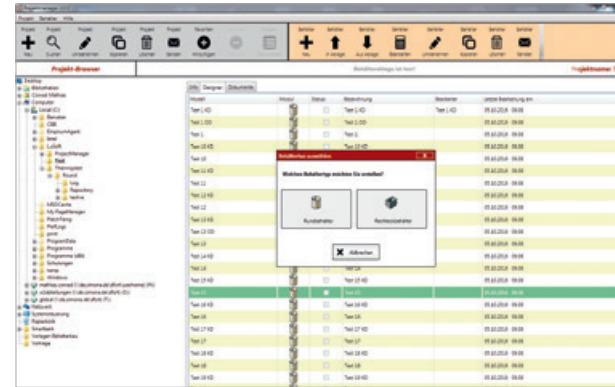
Projekt Bearbeiten Hilfe

Projekt-Browser

Projektname:

Info Designer Dokumente

Behälterart auswählen

Welchen Behältertyp möchten Sie erstellen?

Rundbehälter

Rechteckbehälter

Abbrechen

Desktop
Bibliotheken
Computer
Lokal (C:)
Benutzer
Programme
Programme (x86)
Windows
Netzwerk
Systemsteuerung
Papierkorb

| Modell | Status | Bezeichnung | Bearbeiter | Letzte Bearbeitung am |
|---|---|---|---|---|
| Test 1 KD | | Test 1 KD | | 05.10.2018 09:00 |
| Test 1 DD | | Test 1 DD | | 05.10.2018 09:00 |
| Test 1 | | Test 1 | | 05.10.2018 09:00 |
| Test 10 KD | | Test 10 KD | | 05.10.2018 09:00 |
| Test 10 | | Test 10 | | 05.10.2018 09:00 |
| Test 11 KD | | Test 11 KD | | 05.10.2018 09:00 |
| Test 11 | | Test 11 | | 05.10.2018 09:00 |
| Test 12 | | Test 12 | | 05.10.2018 09:00 |
| Test 12 KD | | Test 12 KD | | 05.10.2018 09:00 |
| Test 13 DD | | Test 13 DD | | 05.10.2018 09:00 |
| Test 13 | | Test 13 | | 05.10.2018 09:00 |
| Test 14 KD | | Test 14 KD | | 05.10.2018 09:00 |
| Test 14 | | Test 14 | | 05.10.2018 09:00 |
| Test 15 KD | | Test 15 KD | | 05.10.2018 09:00 |
| Test 15 | | Test 15 | | 05.10.2018 09:00 |
| Test 16 KD | | Test 16 KD | | 05.10.2018 09:00 |
| Test 16 | | Test 16 | | 05.10.2018 09:00 |
| Test 17 KD | | Test 17 KD | | 05.10.2018 09:00 |
| Test 17 | | Test 17 | | 05.10.2018 09:00 |
| Test 18 KD | | Test 18 KD | | 05.10.2018 09:00 |
| Test 18 | | Test 18 | | 05.10.2018 09:00 |
| Test 19 KD | | Test 19 KD | | 05.10.2018 09:00 |